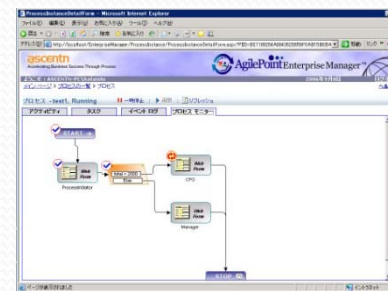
ProcessInstanceDetailForm - Microsoft Internet Explorer
ファイル(F) 編集(E) 表示(V) お気に入り(A) ツール(T) ヘルプ(H)
アドレス(D) http://localhost/EnterpriseManager/ProcessInstance/ProcessInstanceDetailForm.aspx?PID=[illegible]
ascentn
AgilePoint Enterprise Manager
メインページ > プロセスモニター > プロセス
プロセス - test1, Running
一時停止 再開 リフレッシュ
アクティビティ タスク イベントログ プロセスモニター
START
Processinitiator
CFO
Manager
STOP
ページが表示されました
インターネット